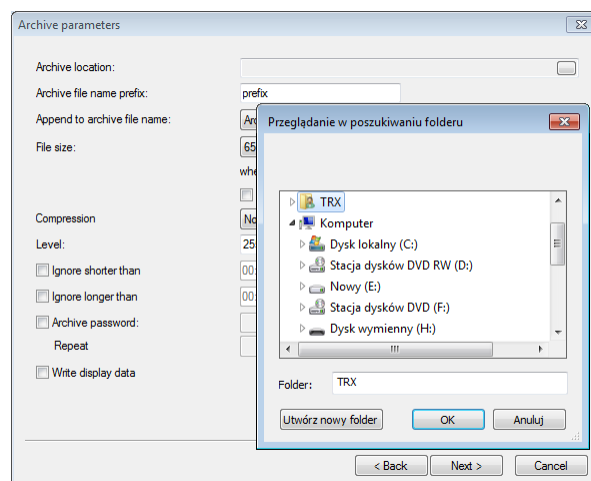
Archive parameters

Archive location:
Archive file name prefix: prefix
Append to archive file name: Ar
File size: 65
whe
Compression No
Level: 25
Ignore shorter than 00:
Ignore longer than 00:
Archive password:
Repeat
Write display data

Przeglądanie w poszukiwaniu folderu

TRX
Komputer
Dysk lokalny (C:)
Stacja dysków DVD RW (D:)
Nowy (E:)
Stacja dysków DVD (F:)
Dysk wymienny (H:)

Folder: TRX

Utwórz nowy folder
OK
Anuluj

< Back
Next >
Cancel